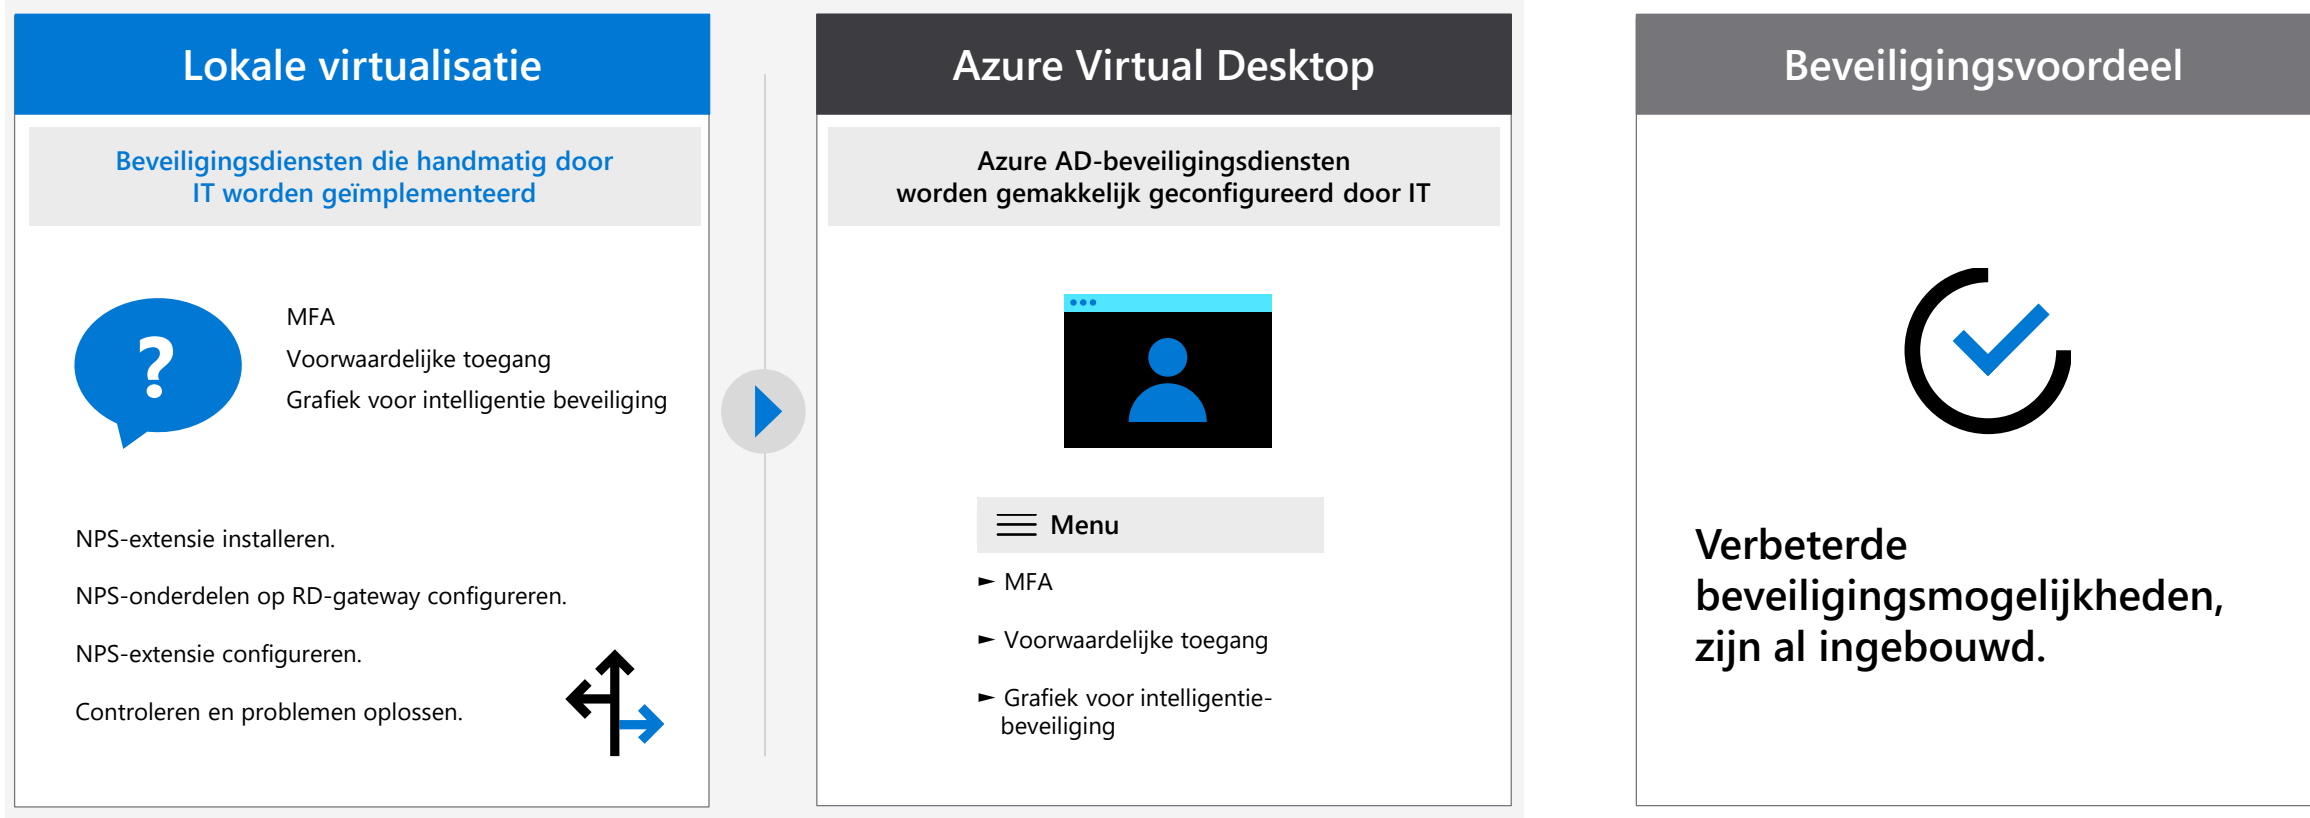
Lokale virtualisatie

Beveiligingsdiensten die handmatig door IT worden geïmplementeerd

?

MFA

Voorwaardelijke toegang

Grafiek voor intelligentie beveiliging

NPS-extensie installeren.

NPS-onderdelen op RD-gateway configureren.

NPS-extensie configureren.

Controleren en problemen oplossen.

Azure Virtual Desktop

Azure AD-beveiligingsdiensten worden gemakkelijk geconfigureerd door IT

Menu

► MFA

► Voorwaardelijke toegang

► Grafiek voor intelligentie-beveiliging

Beveiligingsvoordeel

Verbeterde beveiligingsmogelijkheden, zijn al ingebouwd.